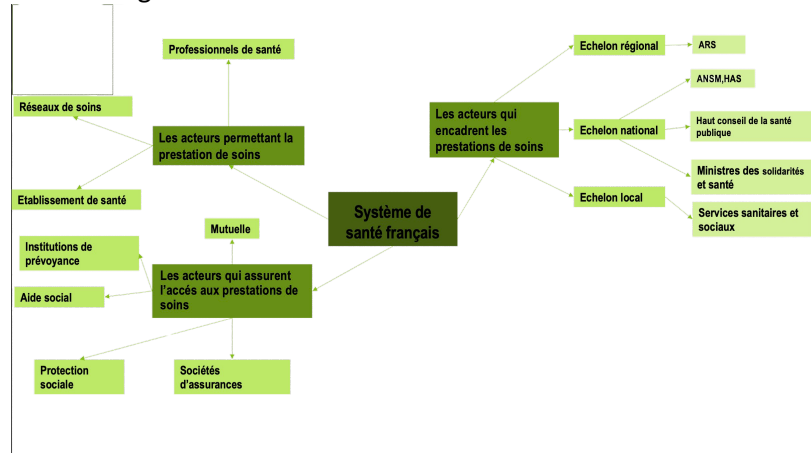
Système de santé français

Les acteurs permettant la prestation de soins

Professionnels de santé

Réseaux de soins

Etablissement de santé

Les acteurs qui assurent l'accés aux prestations de soins

Mutuelle

Institutions de prévoyance

Aide social

Protection sociale

Sociétés d'assurances

Les acteurs qui encadrent les prestations de soins

Echelon régional

ARS

Echelon national

ANSM,HAS

Haut conseil de la santé publique

Ministres des solidarités et santé

Echelon local

Services sanitaires et sociaux